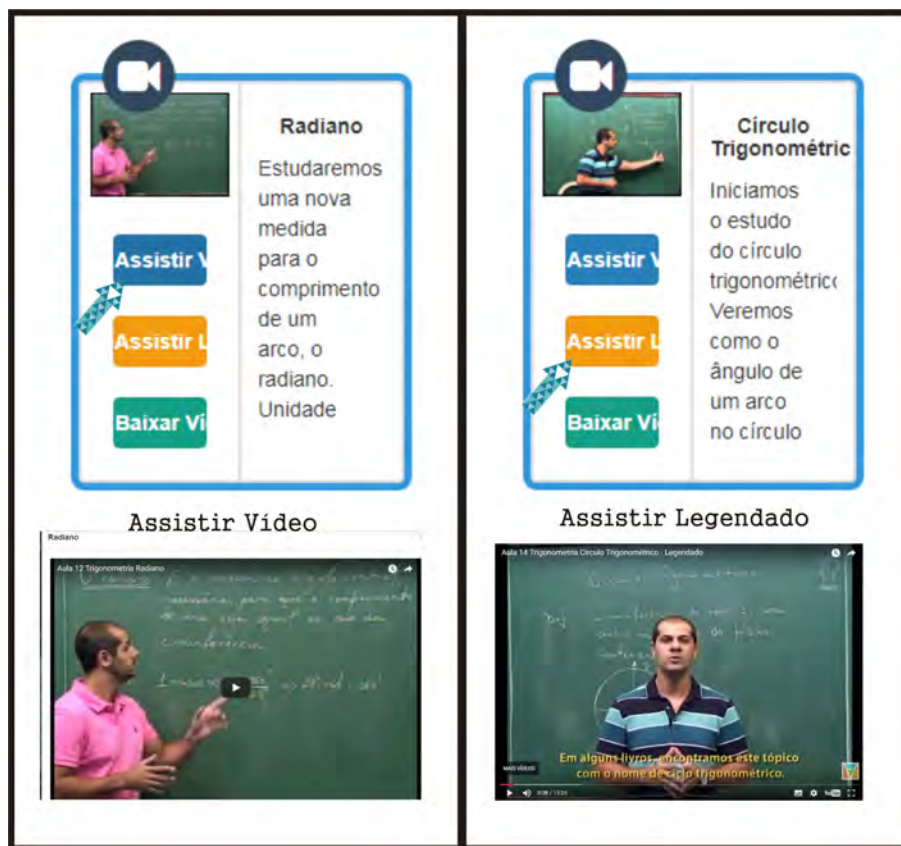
Assistir V

Assistir L

Baixar Víd

Radiano

Estudaremos uma nova medida para o comprimento de um arco, o radiano. Unidade

Assistir V

Assistir L

Baixar Ví

Círculo Trigonométric

Iniciamos o estudo do círculo trigonométrico Veremos como o ângulo de um arco no círculo

Assistir Vídeo

Assistir Legendado

Radiano

Aula 12 Trigonometria Radiano

Aula 14 Trigonometria Circulo Trigonométrico - Legendado

Em alguns livros, encontramos este tópico com o nome de ciclo trigonométrico.

MAIS VÍDEOS

0:08 / 13:24